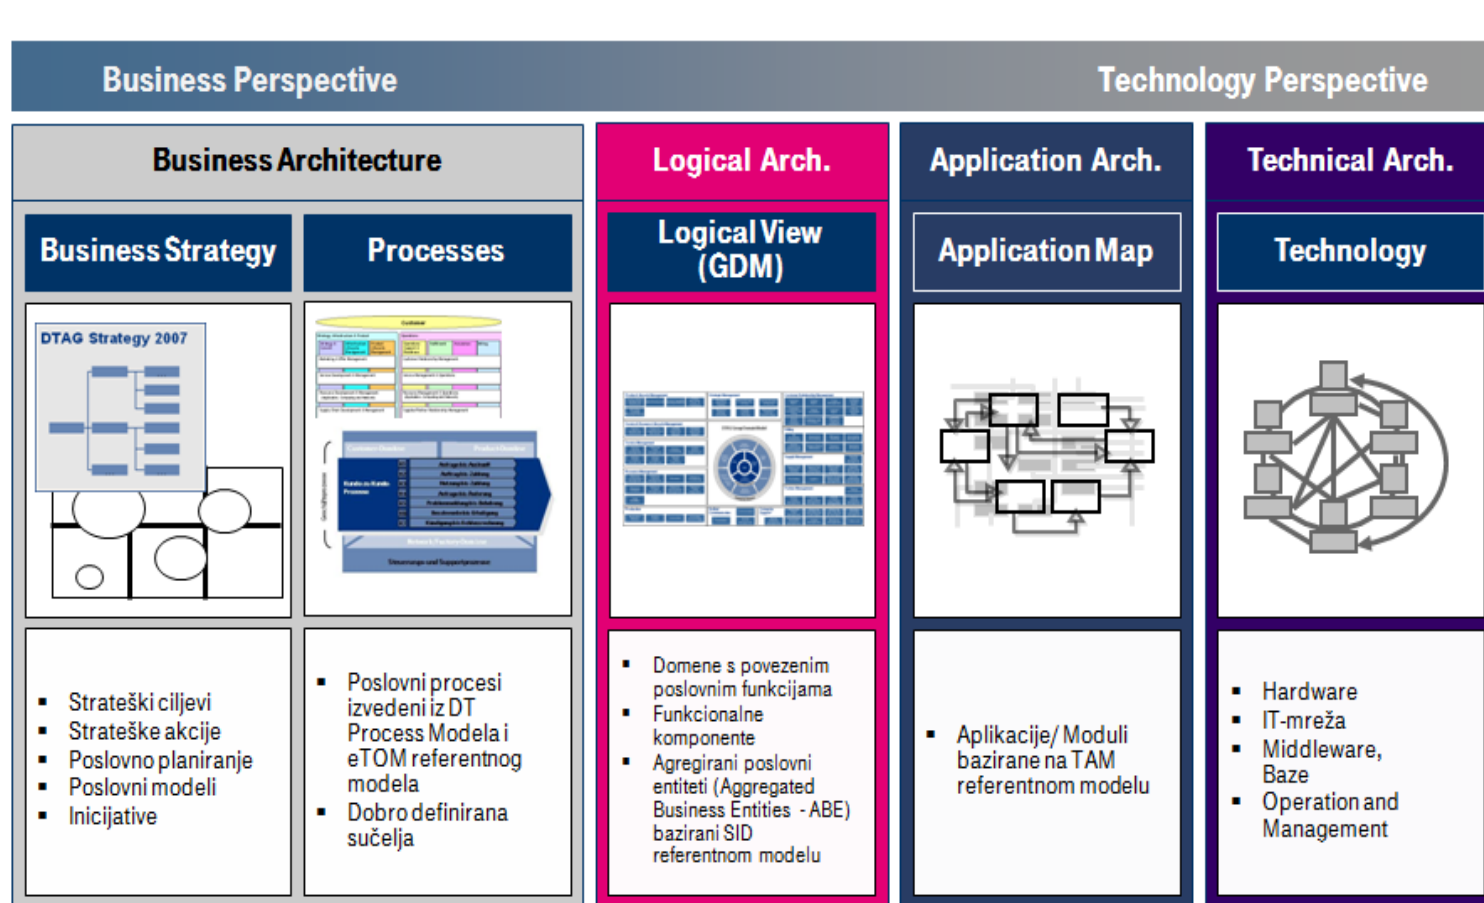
Business Perspective

Technology Perspective

Business Architecture

Business Strategy

Processes

DTAG Strategy 2007

Logical Arch.

Logical View (GDM)

Application Arch.

Application Map

Technical Arch.

Technology

- Strateški ciljevi
- Strateške akcije
- Poslovno planiranje
- Poslovni modeli
- Inicijative

- Poslovni procesi izvedeni iz DT Process Modela i eTOM referentnog modela
- Dobro definirana sučelja

- Domene s povezenim poslovnim funkcijama
- Funkcionalne komponente
- Agregirani poslovni entiteti (Aggregated Business Entities - ABE) bazirani SID referentnom modelu

- Aplikacije/ Moduli bazirane na TAM referentnom modelu

- Hardware
- IT-mreža
- Middleware, Baze
- Operation and Management